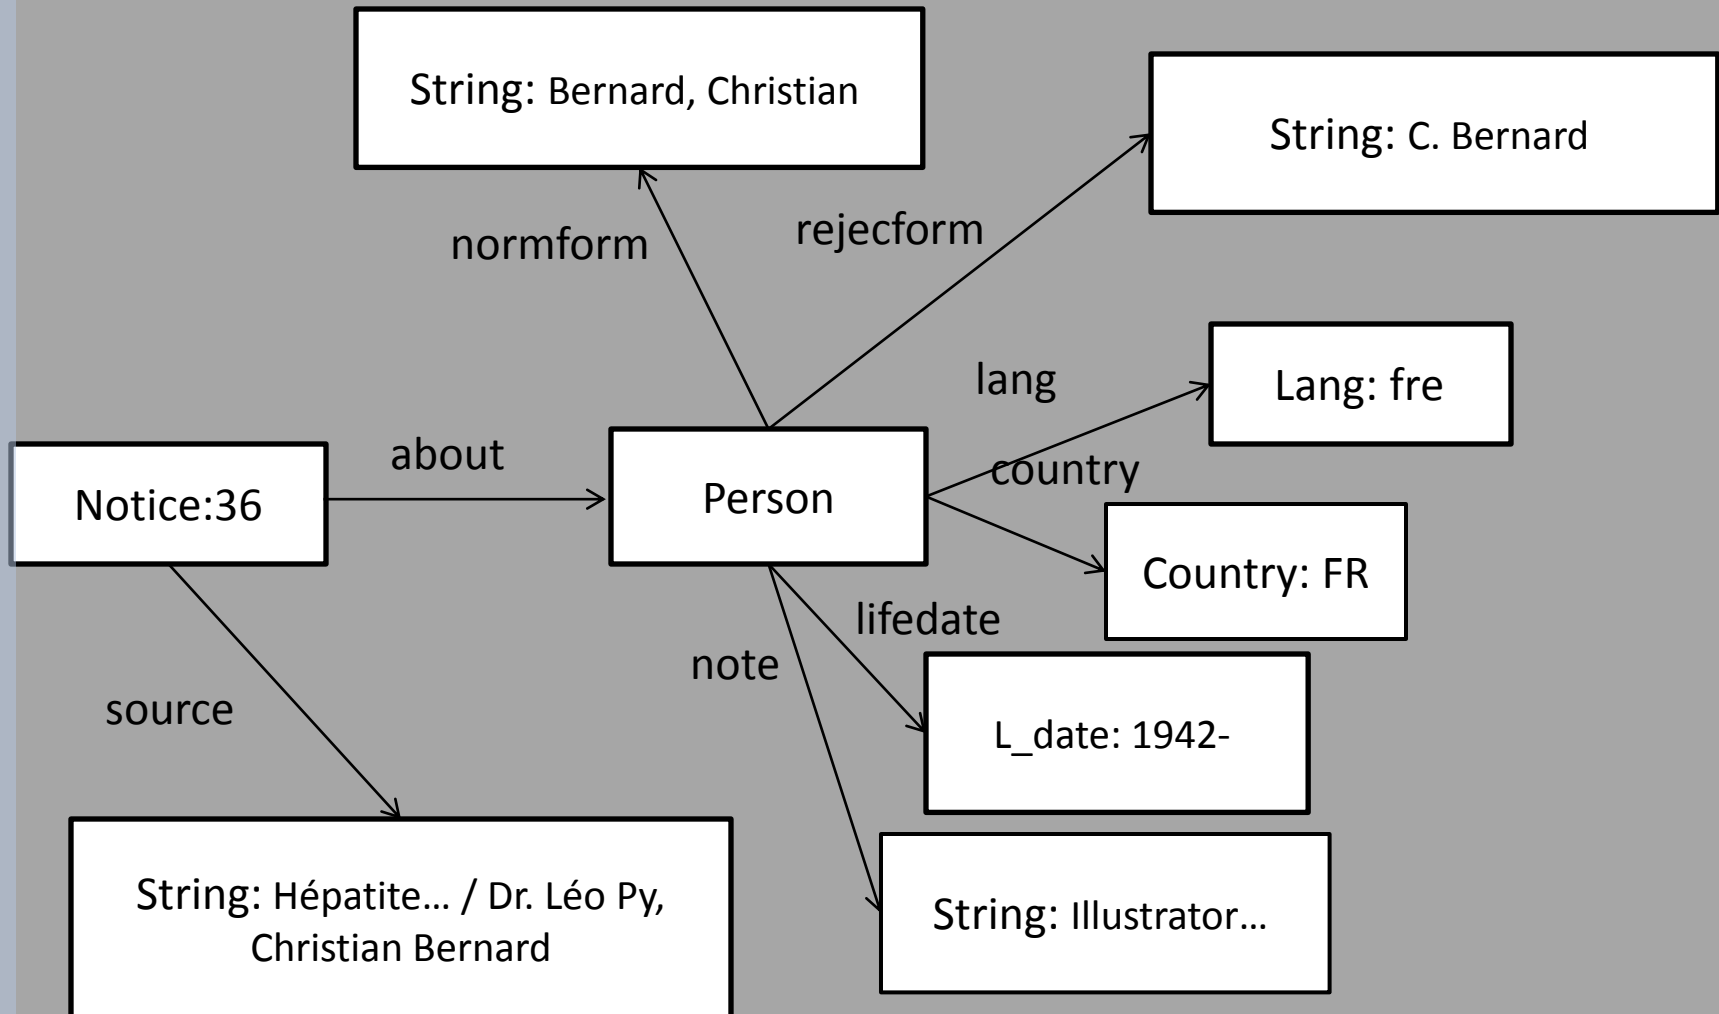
String: Bernard, Christian

String: C. Bernard

normform

rejecform

lang

Lang: fre

about

country

Notice:36

Person

Country: FR

lifedate

note

source

L_date: 1942-

String: Hépatite… / Dr. Léo Py, Christian Bernard

String: Illustrator…